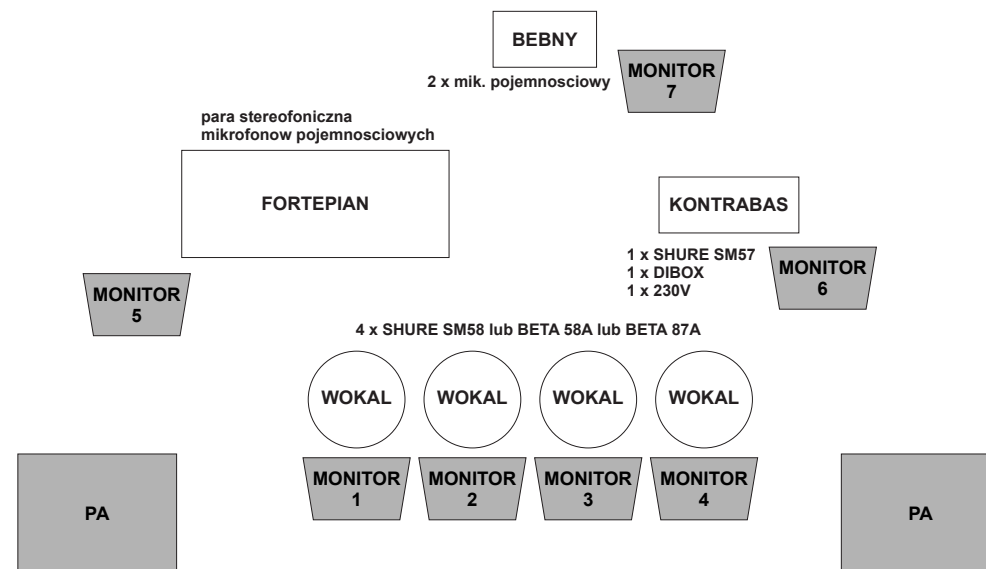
BEBNY

2 x mik. pojemnosciowy

MONITOR
7

para stereofoniczna
mikrofonow pojemnosciowych

FORTEPIAN

KONTRABAS

1 x SHURE SM57
1 x DIBOX
1 x 230V

MONITOR
6

MONITOR
5

4 x SHURE SM58 lub BETA 58A lub BETA 87A

WOKAL

WOKAL

WOKAL

WOKAL

PA

MONITOR
1

MONITOR
2

MONITOR
3

MONITOR
4

PA